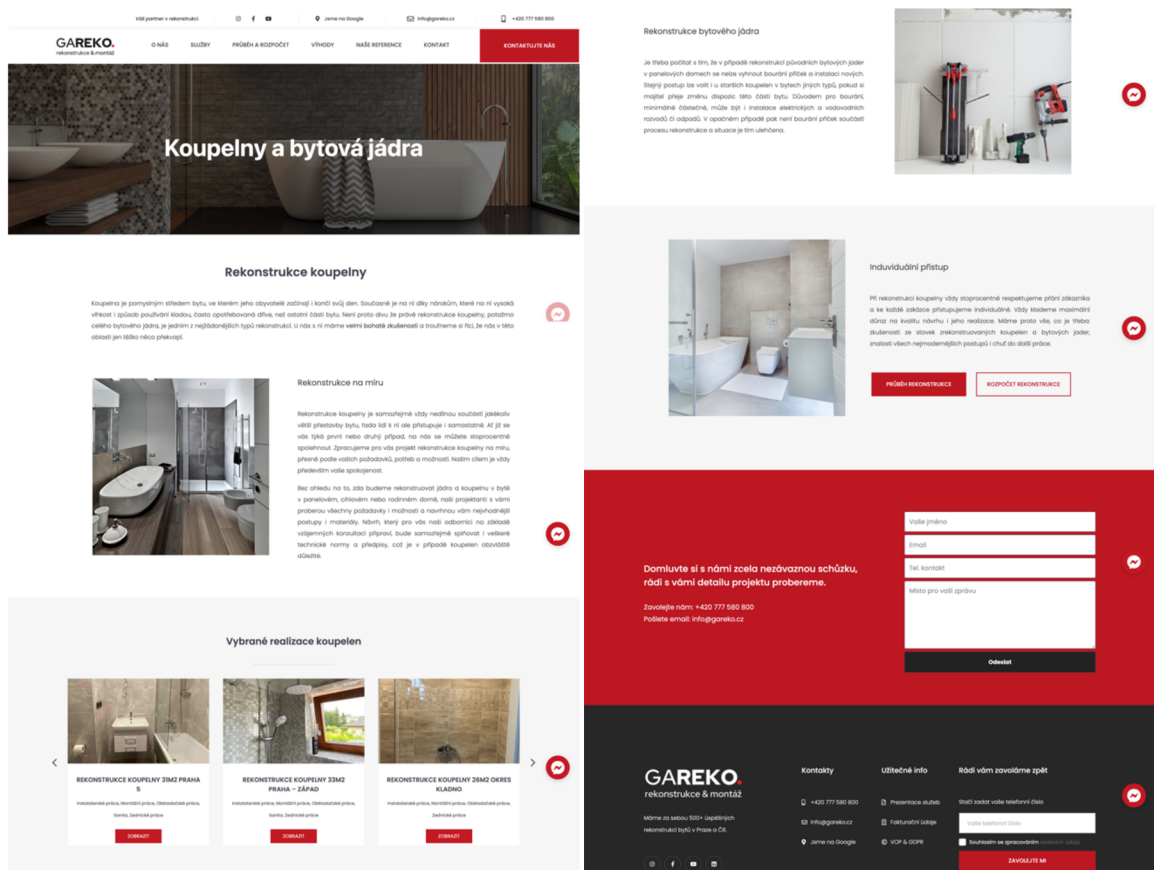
Váš partner v rekonstrukci. Jsme na Google info@gareko.cz +420 777 580 800

GAREKO. rekonstrukce & montáž

O NÁS SLUŽBY PRŮBĚH A ROZPOČET VÝHODY NAŠE REFERENCE KONTAKT KONTAKTUJTE NÁS

Koupelny a bytová jádra

Rekonstrukce koupelny

Koupelna je pomyslným středem bytu, ve kterém jeho obyvatelé začínají i končí svůj den. Současně je na ni díky nárokům, které na ni vysoká vlhkost i způsobu používání kladou, často opotřebovaná dříve, než ostatní části bytu. Není proto divu že právě rekonstrukce koupelny, potažmo celého bytového jádra, je jedním z nejžádanějších typů rekonstrukcí. U nás s ní máme velmi bohaté zkušenosti a troufneme si říci, že nás v této oblasti jen těžko něco překvapí.

Rekonstrukce na míru

Rekonstrukce koupelny je samozřejmě vždy nedílnou součástí jakékoliv větší přestavby bytu, řada lidí k ní ale přistupuje i samostatně. Ať již se vás týká první nebo druhý případ, na nás se můžete stoprocentně spolehnout. Zpracujeme pro vás projekt rekonstrukce koupelny na míru, přesně podle vašich požadavků, potřeb a možností. Naším cílem je vždy především vaše spokojenost.

Bez ohledu na to, zda budeme rekonstruovat jádro a koupelnu v bytě v panelovém, cihlovém nebo rodinném domě, naši projektanti s vámi proberou všechny požadavky i možnosti a navrhnou vám nejvhodnější postupy i materiály. Návrh, který pro vás naši odborníci na základě vzájemných konzultací připraví, bude samozřejmě splňovat i veškeré technické normy a předpisy, což je v případě koupelen obzvláště důležité.

Vybrané realizace koupelen

REKONSTRUKCE KOUPELNY 31M2 PRAHA 5
Instalatérské práce, Montážní práce, Obkladačské práce, Sanita, Zednické práce
ZOBRAZIT

REKONSTRUKCE KOUPELNY 33M2 PRAHA – ZÁPAD
Instalatérské práce, Montážní práce, Obkladačské práce, Sanita, Zednické práce
ZOBRAZIT

REKONSTRUKCE KOUPELNY 26M2 OKRES KLADNO
Instalatérské práce, Montážní práce, Obkladačské práce, Zednické práce
ZOBRAZIT

Rekonstrukce bytového jádra

Je třeba počítat s tím, že v případě rekonstrukcí původních bytových jader v panelových domech se nelze vyhnout bourání příček a instalaci nových. Stejný postup lze volit i u starších koupelen v bytech jiných typů, pokud si majitel přeje změnu dispozic této části bytu. Důvodem pro bourání, minimálně částečné, může být i instalace elektrických a vodovodních rozvodů či odpadů. V opačném případě pak není bourání příček součástí procesu rekonstrukce a situace je tím ulehčena.

Individuální přístup

Při rekonstrukci koupelny vždy stoprocentně respektujeme přání zákazníka a ke každé zakázce přistupujeme individuálně. Vždy klademe maximální důraz na kvalitu návrhu i jeho realizace. Máme proto vše, co je třeba: zkušenosti ze stovek zrekonstruovaných koupelen a bytových jader, znalosti všech nejmodernějších postupů i chuť do další práce.

PRŮBĚH REKONSTRUKCE ROZPOČET REKONSTRUKCE

Domluvte si s námi zcela nezávaznou schůzku, rádi s vámi detailně projektu probereme.

Zavolejte nám: +420 777 580 800
Pošlete email: info@gareko.cz

Vaše jméno
Email
Tel. kontakt
Místo pro vaši zprávu
Odeslat

GAREKO. rekonstrukce & montáž

Máme za sebou 500+ úspěšných rekonstrukcí bytů v Praze a ČR.

Kontakty
+420 777 580 800
info@gareko.cz
Jsme na Google

Užitečné info
Prezentace služeb
Fakturační údaje
VOP & GDPR

Rádi vám zavoláme zpět
Stačí zadat vaše telefonní číslo
Vaše telefonní číslo
Souhlasím se zpracováním osobních údajů
ZAVOLEJTE MI